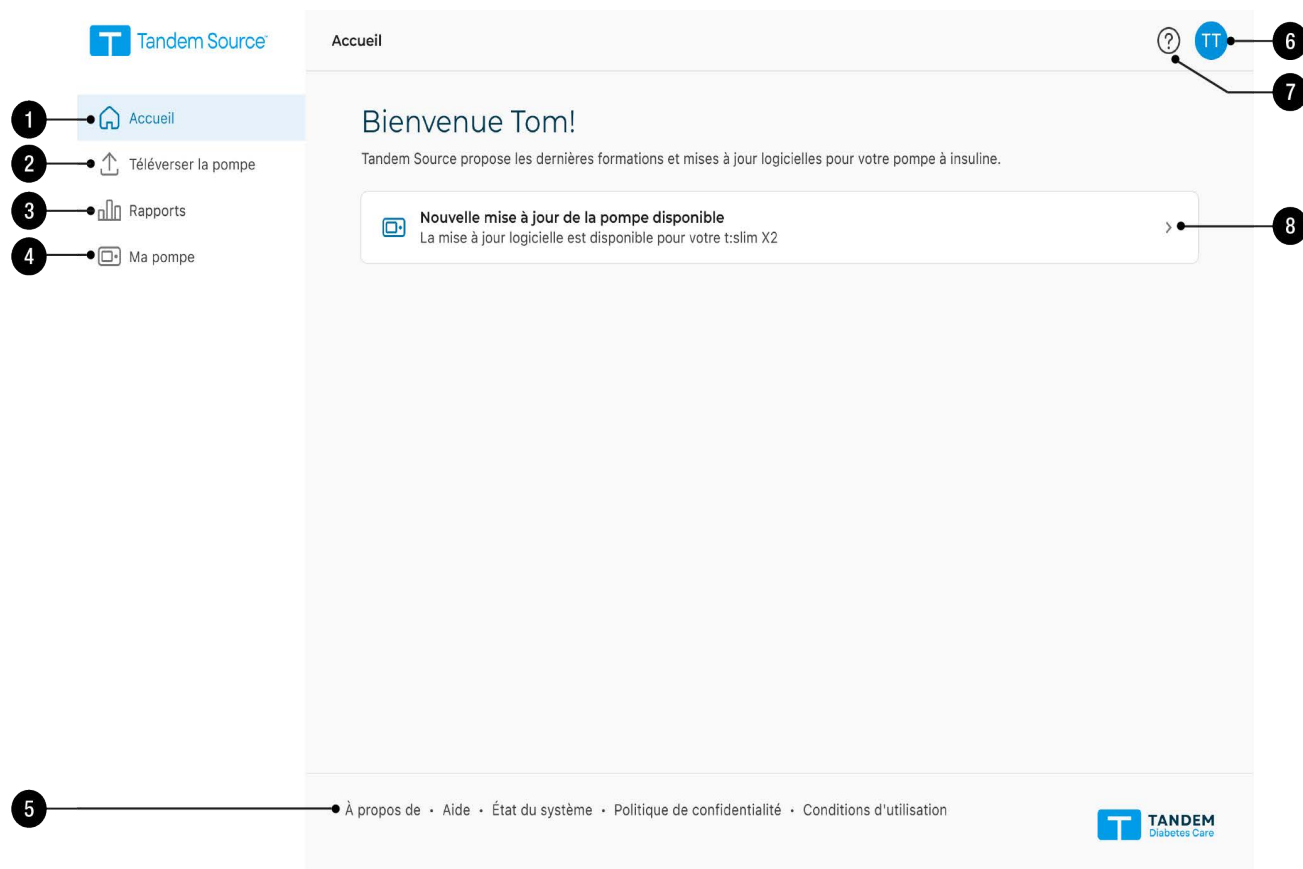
Tandem Source

Accueil

TT

6

7

1 Accueil

2 Téléverser la pompe

3 Rapports

4 Ma pompe

Bienvenue Tom!

Tandem Source propose les dernières formations et mises à jour logicielles pour votre pompe à insuline.

Nouvelle mise à jour de la pompe disponible
La mise à jour logicielle est disponible pour votre t:slim X2

8

5 À propos de • Aide • État du système • Politique de confidentialité • Conditions d'utilisation

TANDEM
Diabetes Care